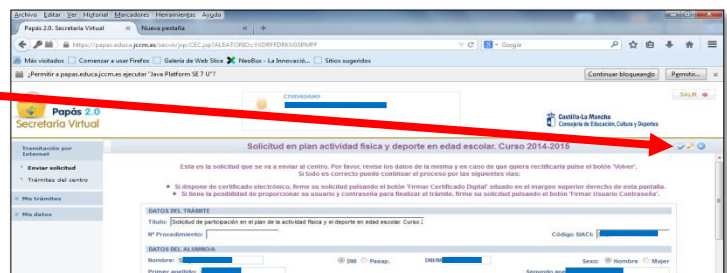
Archivo Editar Ver Historial Marcadores Herramientas Ayuda

Papás 2.0. Secretaría Virtual × Nueva pestaña × +

https://papas.educa.jccm.es/secxir/jsp/CEC.jsp?ALEATORIO=YXDR9FDRKVGSPMFF

Google

Más visitados Comenzar a usar Firefox Galería de Web Slice NeoBux - La Innovació... Sitios sugeridos

¿Permitir a papas.educa.jccm.es ejecutar "Java Platform SE 7 U"? Continuar bloqueando Permitir...

Papás 2.0 Secretaría Virtual

CIUDADANO:

SALIR

Castilla-La Mancha Consejería de Educación, Cultura y Deportes

Tramitación por Internet

Enviar solicitud

Trámites del centro

Mis trámites

Mis datos

Solicitud en plan actividad física y deporte en edad escolar. Curso 2014-2015

Esta es la solicitud que se va a enviar al centro. Por favor, revise los datos de la misma y en caso de que quiera rectificarla pulse el botón 'Volver'. Si todo es correcto puede continuar el proceso por las siguientes vías:

Si dispone de certificado electrónico, firme su solicitud pulsando el botón 'Firmar Certificado Digital' situado en el margen superior derecho de esta pantalla.

Si tiene la posibilidad de proporcionar su usuario y contraseña para finalizar el trámite, firme su solicitud pulsando el botón 'Firmar Usuario Contraseña'.

DATOS DEL TRÁMITE

Título: Solicitud de participación en el plan de la actividad física y el deporte en edad escolar. Curso 2

Nº Procedimiento: Código SIACI:

DATOS DEL ALUMNO/A

Nombre: S DNI Pasap. DNI/NIE Sexo: Hombre Mujer

Primer apellido: Segundo ape